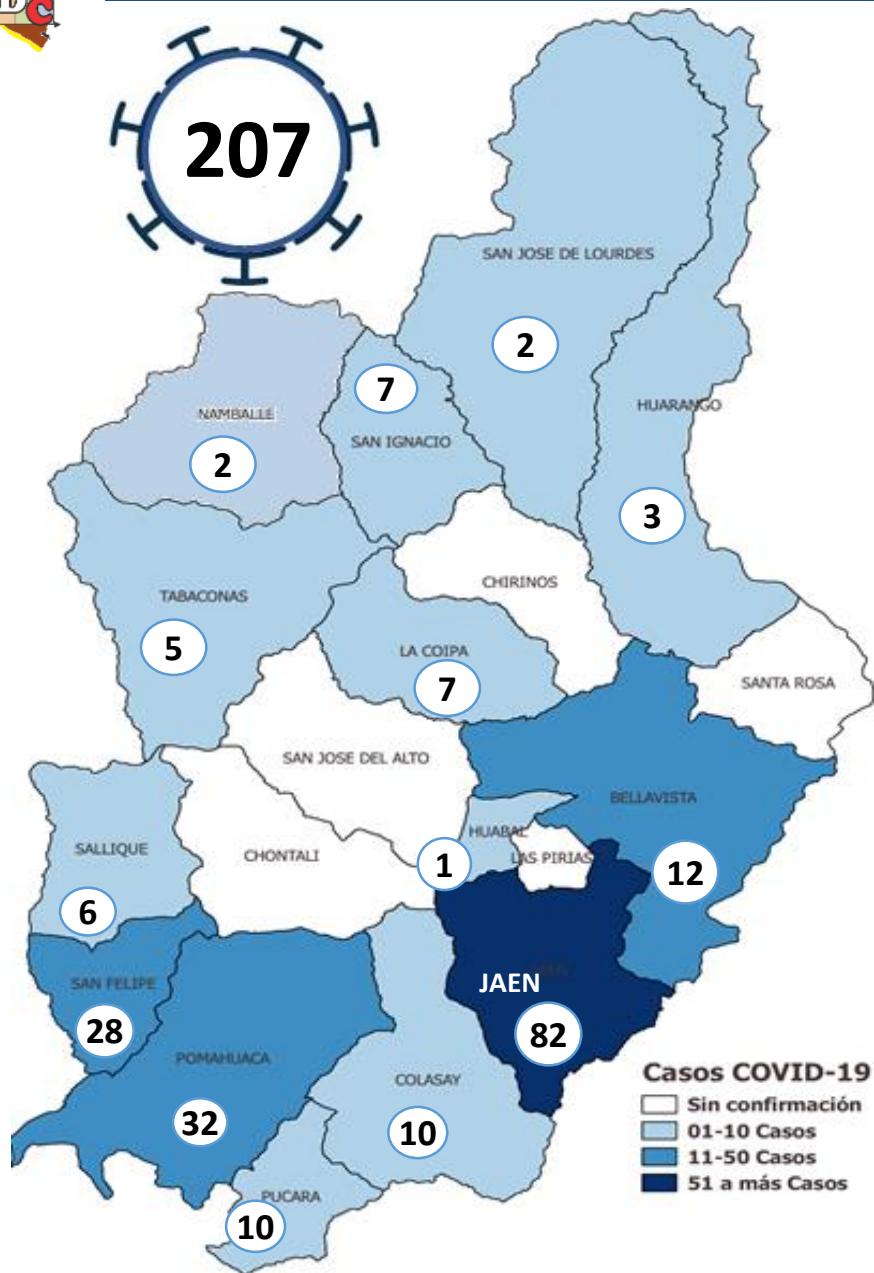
207

SAN JOSE DE LOURDES
2
7
NAMBALLE
SAN IGNACIO
HUARANGO
2
3
CHIRINOS
TABACONAS
LA COIPA
5
7
SANTA ROSA
SAN JOSE DEL ALTO
BELLAVISTA
SALLIQUE
CHONTALI
HUABAL
1
LAS PIRIAS
12
6
SAN FELIPE
JAEN
28
82
POMAHUACA
COLASAY
32
10
PUCARA
10

Casos COVID-19
Sin confirmación
01-10 Casos
11-50 Casos
51 a más Casos